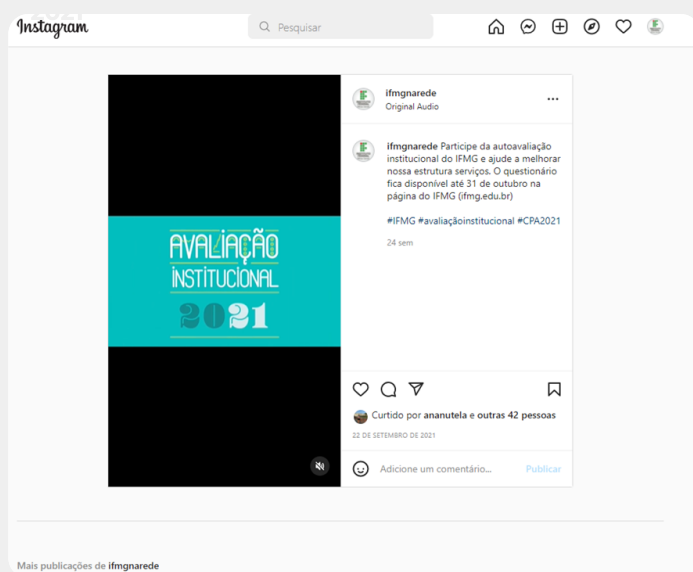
Instagram

Pesquisar

ifmgnarede
Original Audio

ifmgnarede Participe da autoavaliação institucional do IFMG e ajude a melhorar nossa estrutura serviços. O questionário fica disponível até 31 de outubro na página do IFMG (ifmg.edu.br)

#IFMG #avaliaçãoinstitucional #CPA2021

24 sem

AVALIAÇÃO
INSTITUCIONAL
2021

Curtido por ananutela e outras 42 pessoas

22 DE SETEMBRO DE 2021

Adicione um comentário...

Publicar

Mais publicações de ifmgnarede